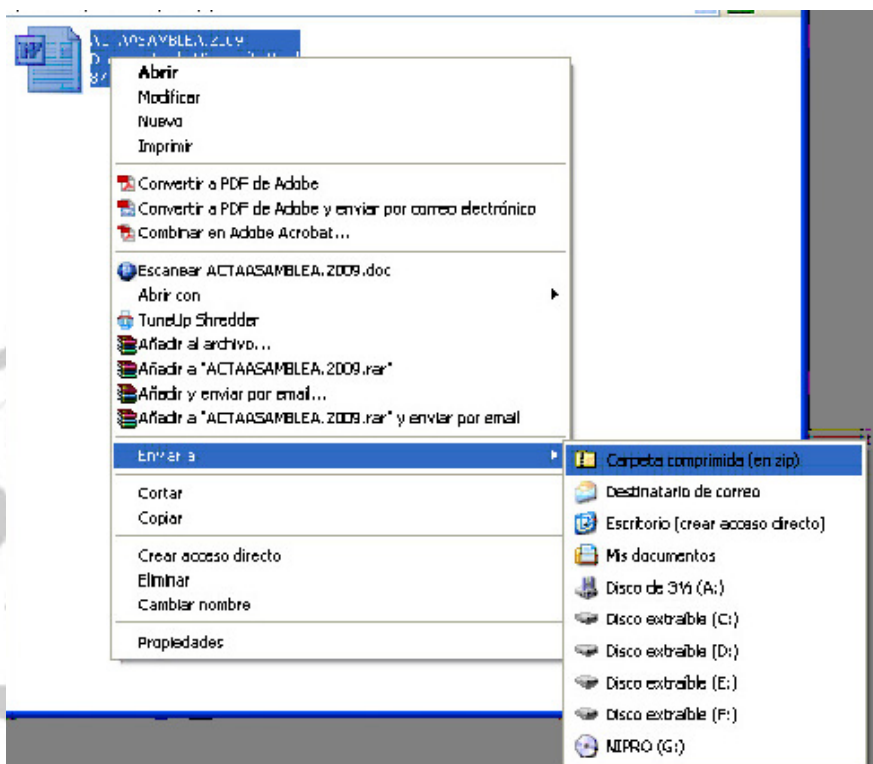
ACTAASAMBLEA.2009
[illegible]
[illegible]

Abrir
Modificar
Nuevo
Imprimir

Convertir a PDF de Adobe
Convertir a PDF de Adobe y enviar por correo electrónico
Combinar en Adobe Acrobat...

Escanear ACTAASAMBLEA.2009.doc
Abrir con
TuneUp Shredder
Añadir al archivo...
Añadir a "ACTAASAMBLEA.2009.rar"
Añadir y enviar por email...
Añadir a "ACTAASAMBLEA.2009.rar" y enviar por email

Enviar a

Cortar
Copiar

Crear acceso directo
Eliminar
Cambiar nombre

Propiedades

Carpeta comprimida (en zip)
Destinatario de correo
Escritorio (crear acceso directo)
Mis documentos
Disco de 3½ (A:)
Disco extraíble (C:)
Disco extraíble (D:)
Disco extraíble (E:)
Disco extraíble (F:)
NIPRO (G:)